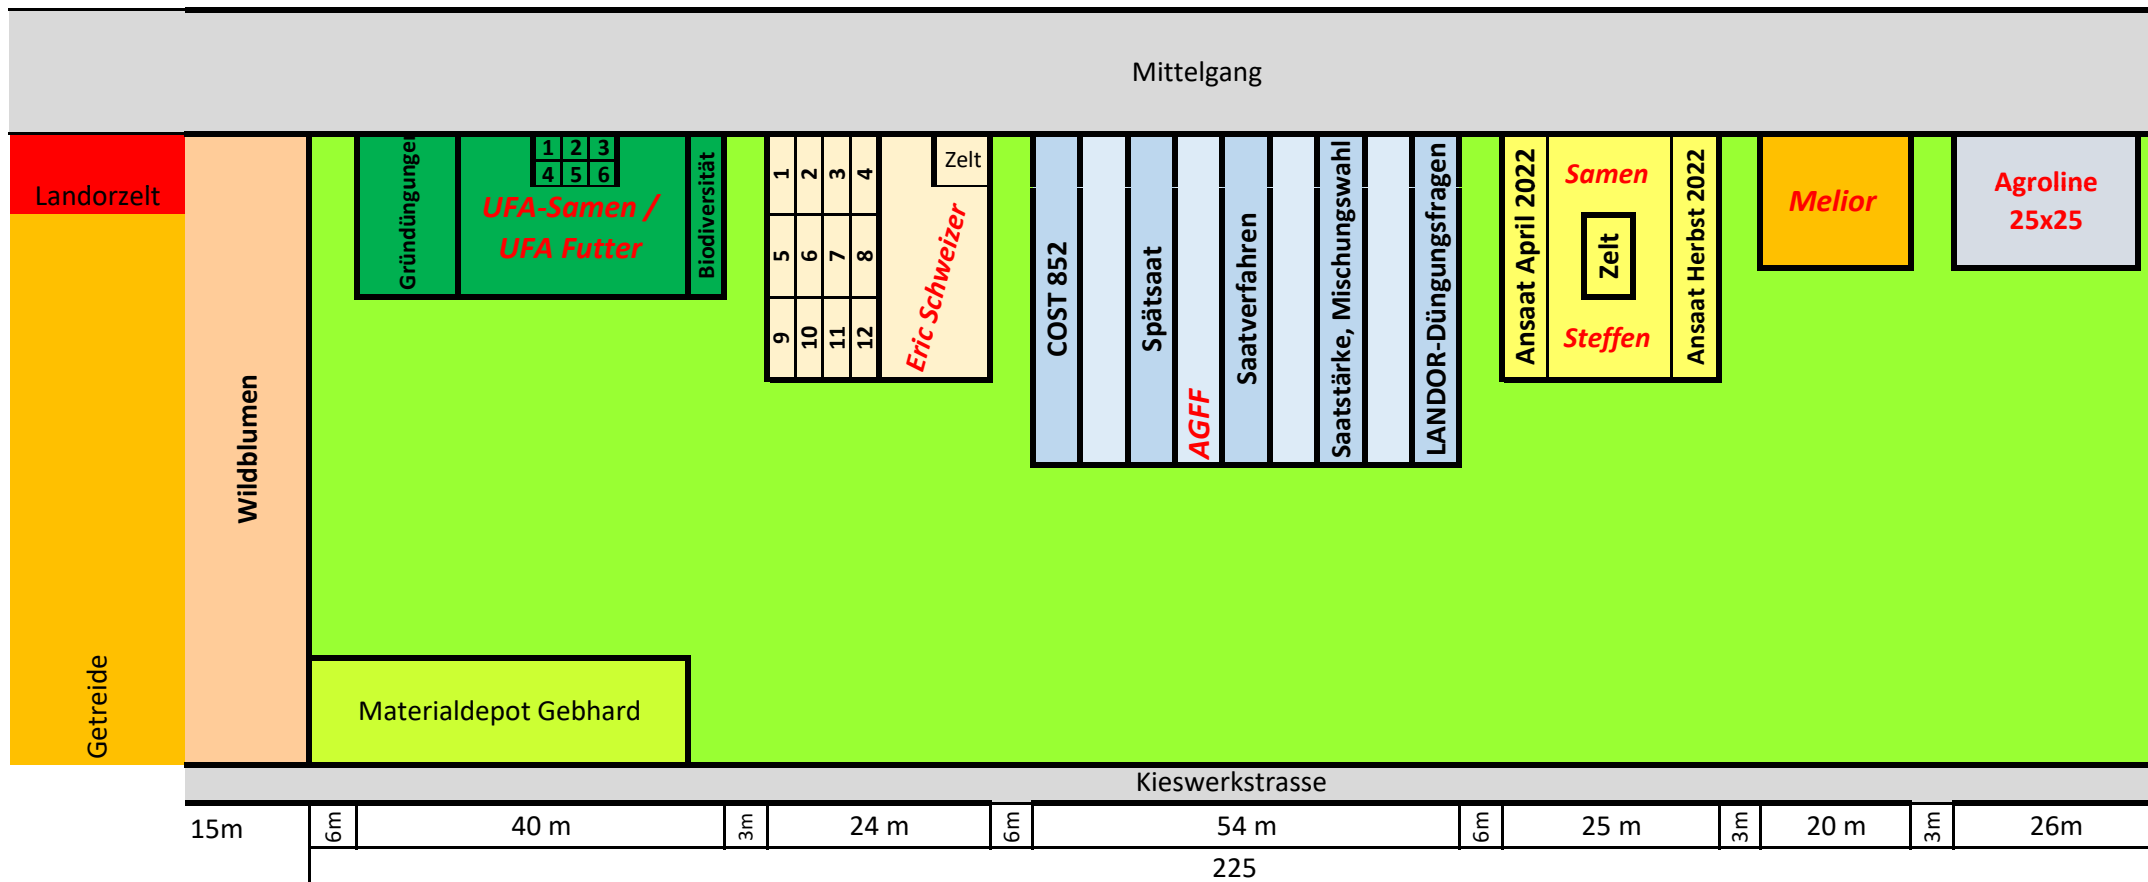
Mittelgang

Landorzelt

Getreide

Wildblumen

Gründüngungen

1 2 3
4 5 6

UFA-Samen / UFA Futter

Biodiversität

1 2 3 4
5 6 7 8
9 10 11 12

Zelt

Eric Schweizer

COST 852

Spätsaat

AGFF

Saatverfahren

Saatstärke, Mischungswahl

LANDOR-Düngungsfragen

Ansaat April 2022

Samen

Zelt

Steffen

Ansaat Herbst 2022

Melior

Agroline 25x25

Materialdepot Gebhard

Kieswerkstrasse

| 15m | 6m | 40 m | 3m | 24 m | 6m | 54 m | 6m | 25 m | 3m | 20 m | 3m | 26m |
|---|---|---|---|---|---|---|---|---|---|---|---|---|

225